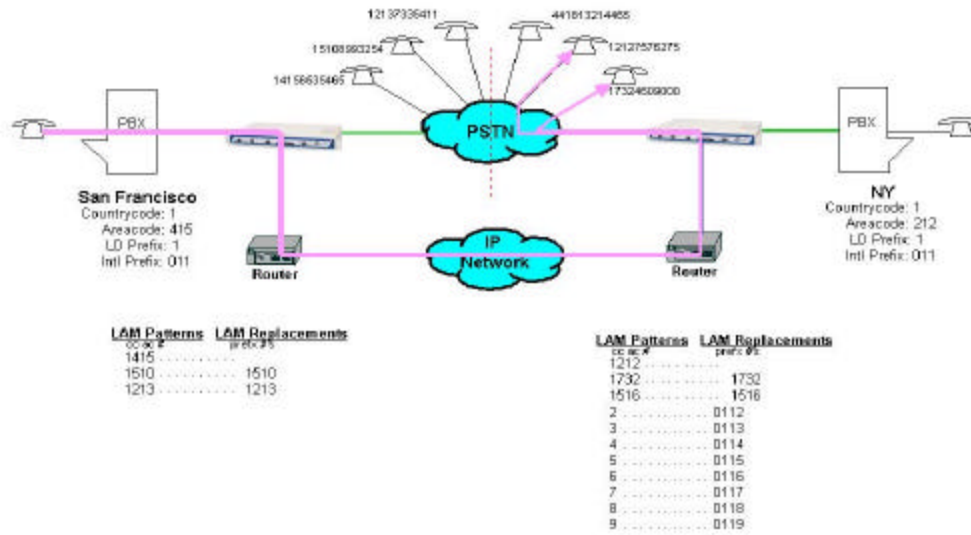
12137336411
4418613214465
15108993254
12127576275
14158635465
17324609000
PBX
PSTN
PBX
San Francisco
Countrycode: 1
Areacode: 415
LD Prefix: 1
Intl Prefix: 011
NY
Countrycode: 1
Areacode: 212
LD Prefix: 1
Intl Prefix: 011
IP Network
Router
Router

| LAM Patterns cc ac # | LAM Replacements prefix # |
|---|---|
| 1415 | |
| 1510 | 1510 |
| 1213 | 1213 |

| LAM Patterns cc ac # | LAM Replacements prefix # |
|---|---|
| 1212 | |
| 1732 | 1732 |
| 1516 | 1516 |
| 2 | 0112 |
| 3 | 0113 |
| 4 | 0114 |
| 5 | 0115 |
| 6 | 0116 |
| 7 | 0117 |
| 8 | 0118 |
| 9 | 0119 |